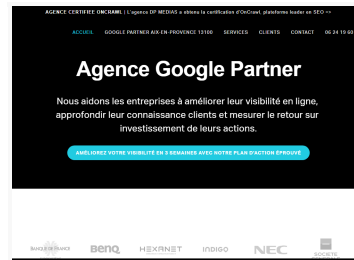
AGENCE CERTIFIÉE ONCRAWL | L'agence DP MEDIAS a obtenu la certification d'OnCrawl, plateforme leader en SEO =>

ACCUEIL GOOGLE PARTNER AIX-EN-PROVENCE 13100 SERVICES CLIENTS CONTACT 06 24 19 69

Agence Google Partner

Nous aidons les entreprises à améliorer leur visibilité en ligne, approfondir leur connaissance clients et mesurer le retour sur investissement de leurs actions.

AMÉLIOREZ VOTRE VISIBILITÉ EN 3 SEMAINES AVEC NOTRE PLAN D'ACTION ÉPROUVÉ

BANQUE DE FRANCE BenQ HEXANET INDIGO NEC SOCIETE